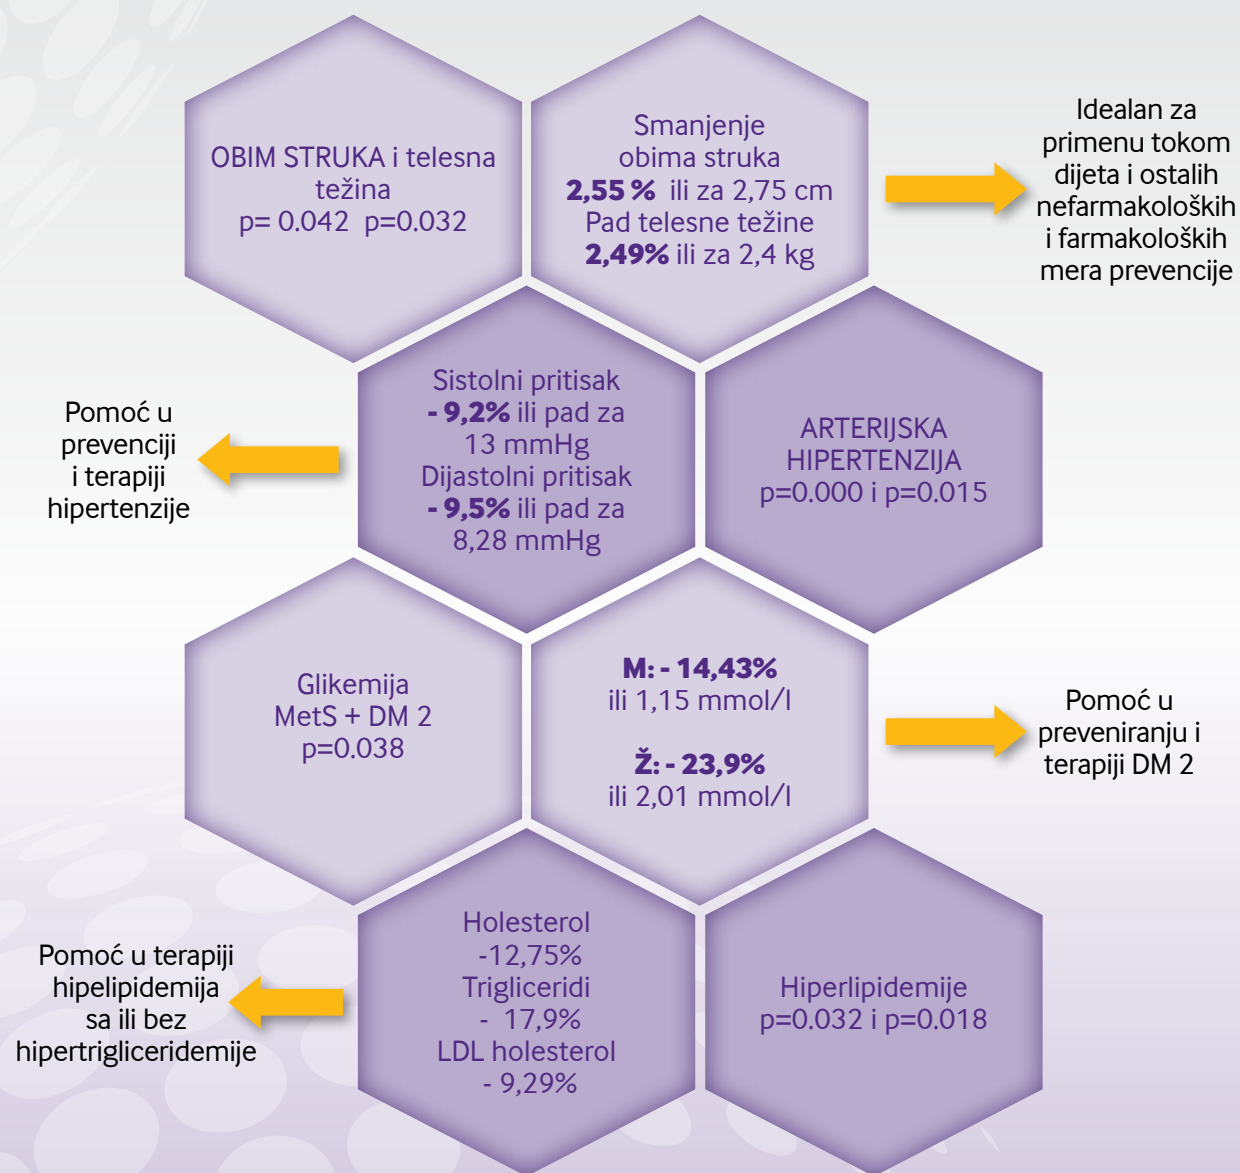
OBIM STRUKA i telesna težina
p= 0.042 p=0.032

Smanjenje obima struka
**2,55 %** ili za 2,75 cm
Pad telesne težine
**2,49%** ili za 2,4 kg

Idealan za primenu tokom dijeta i ostalih nefarmakoloških i farmakoloških mera prevencije

Pomoć u prevenciji i terapiji hipertenzije

Sistolni pritisak
**- 9,2%** ili pad za 13 mmHg
Dijastolni pritisak
**- 9,5%** ili pad za 8,28 mmHg

ARTERIJSKA HIPERTENZIJA
p=0.000 i p=0.015

Glikemija
MetS + DM 2
p=0.038

**M: - 14,43%**
ili 1,15 mmol/l

**Ž: - 23,9%**
ili 2,01 mmol/l

Pomoć u preveniranju i terapiji DM 2

Pomoć u terapiji hipelipidemija sa ili bez hipertrigliceridemije

Holesterol
-12,75%
Trigliceridi
- 17,9%
LDL holesterol
- 9,29%

Hiperlipidemije
p=0.032 i p=0.018